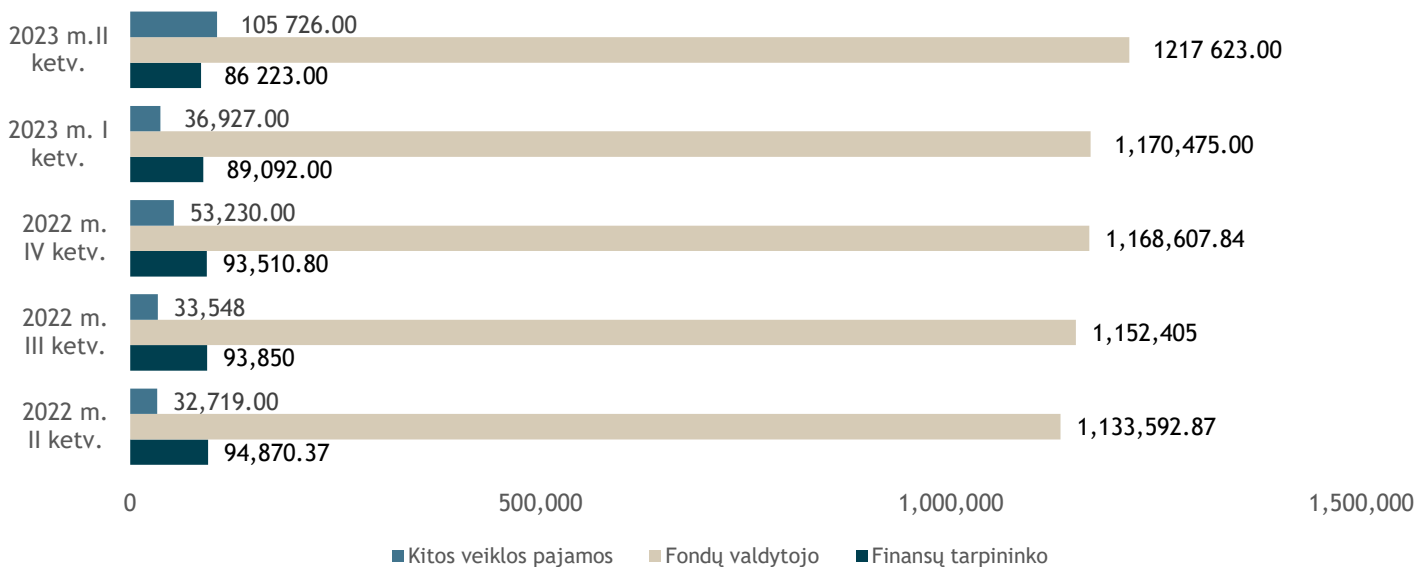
2023 m.II ketv.
105 726.00
1217 623.00
86 223.00

2023 m. I ketv.
36,927.00
1,170,475.00
89,092.00

2022 m. IV ketv.
53,230.00
1,168,607.84
93,510.80

2022 m. III ketv.
33,548
1,152,405
93,850

2022 m. II ketv.
32,719.00
1,133,592.87
94,870.37

0
500,000
1,000,000
1,500,000

Kitos veiklos pajamos
Fondų valdytojo
Finansų tarpininko